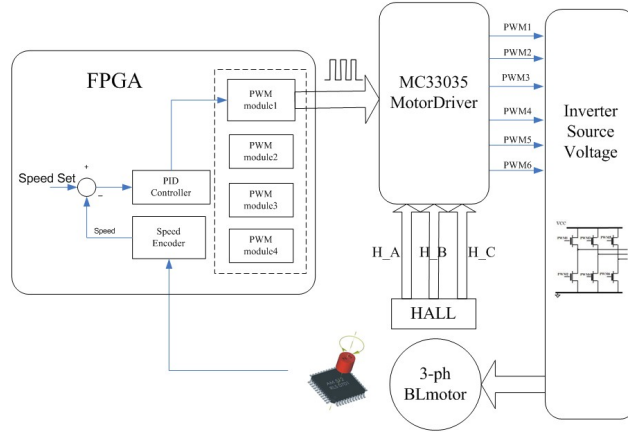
FPGA

Speed Set

+

-

PID Controller

Speed

Speed Encoder

PWM module1

PWM module2

PWM module3

PWM module4

MC33035 MotorDriver

PWM1

PWM2

PWM3

PWM4

PWM5

PWM6

Inverter Source Voltage

VCC

H_A

H_B

H_C

HALL

3-ph BLmotor